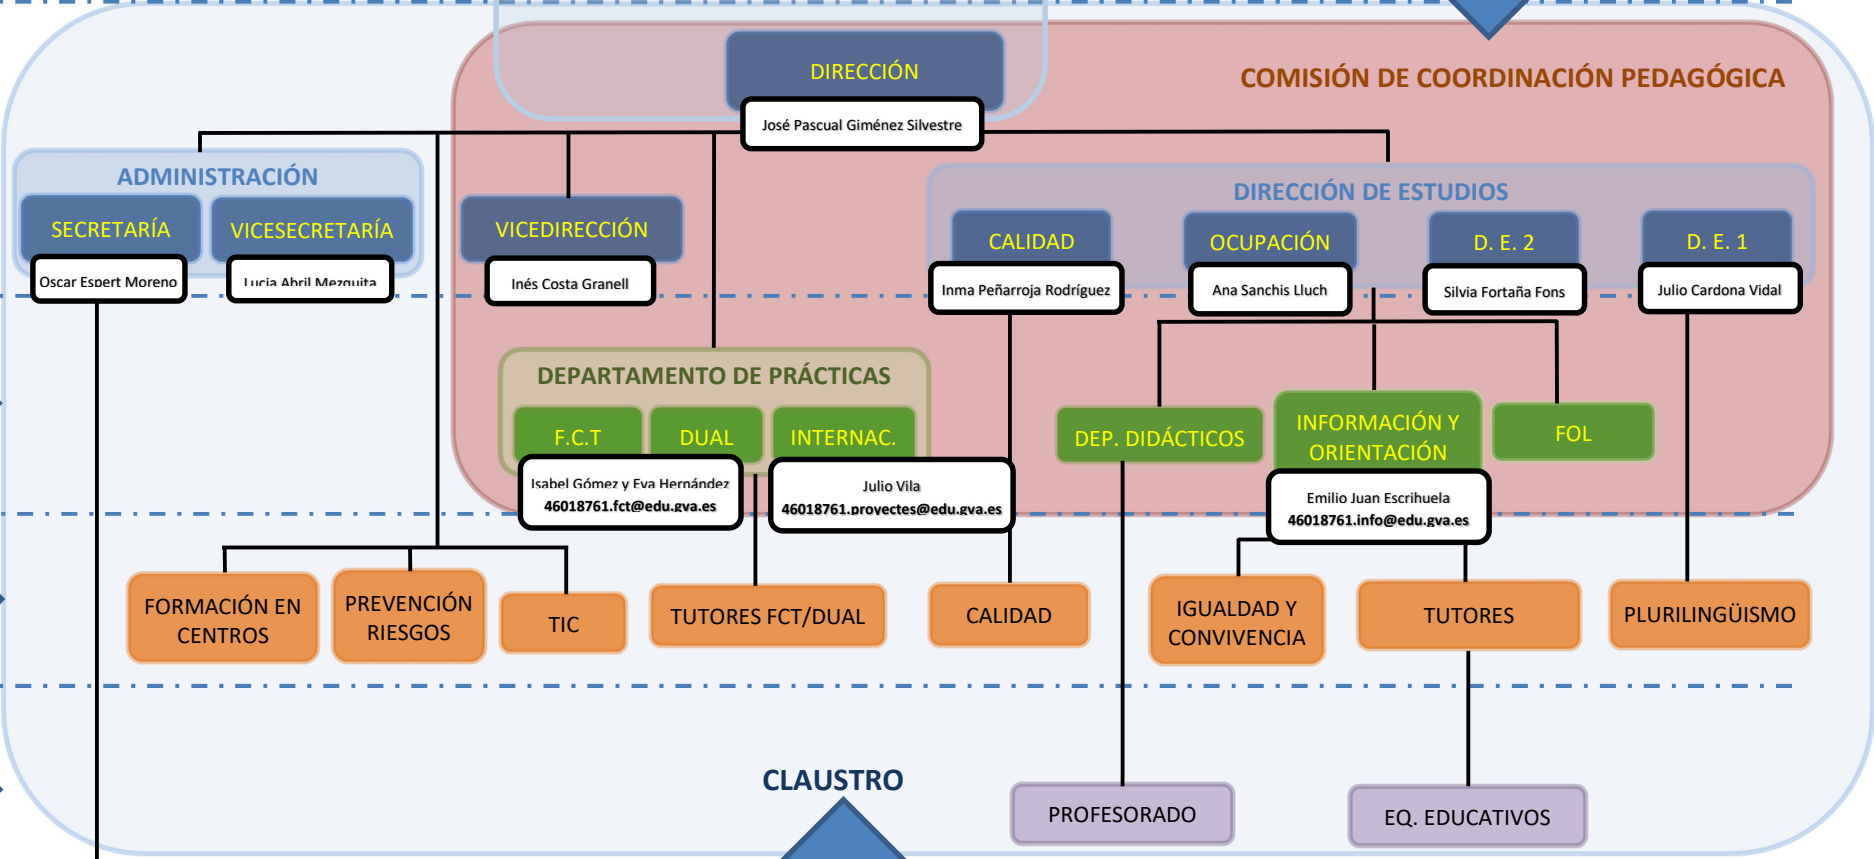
DIRECCIÓN
José Pascual Giménez Silvestre
COMISIÓN DE COORDINACIÓN PEDAGÓGICA

ADMINISTRACIÓN
SECRETARÍA
Oscar Espert Moreno
VICESECRETARÍA
Lucia Abril Mezquita

VICEDIRECCIÓN
Inés Costa Granell

DIRECCIÓN DE ESTUDIOS
CALIDAD
Inma Peñarroja Rodríguez
OCUPACIÓN
Ana Sanchis Lluch
D. E. 2
Silvia Fortaña Fons
D. E. 1
Julio Cardona Vidal

DEPARTAMENTO DE PRÁCTICAS
F.C.T
DUAL
Isabel Gómez y Eva Hernández
46018761.fct@edu.gva.es
INTERNAC.
Julio Vila
46018761.provectes@edu.gva.es

DEP. DIDÁCTICOS
INFORMACIÓN Y ORIENTACIÓN
Emilio Juan Escrihuela
46018761.info@edu.gva.es
FOL

FORMACIÓN EN CENTROS
PREVENCIÓN RIESGOS
TIC
TUTORES FCT/DUAL
CALIDAD
IGUALDAD Y CONVIVENCIA
TUTORES
PLURILINGÜISMO

CLAUSTRO
PROFESORADO
EQ. EDUCATIVOS